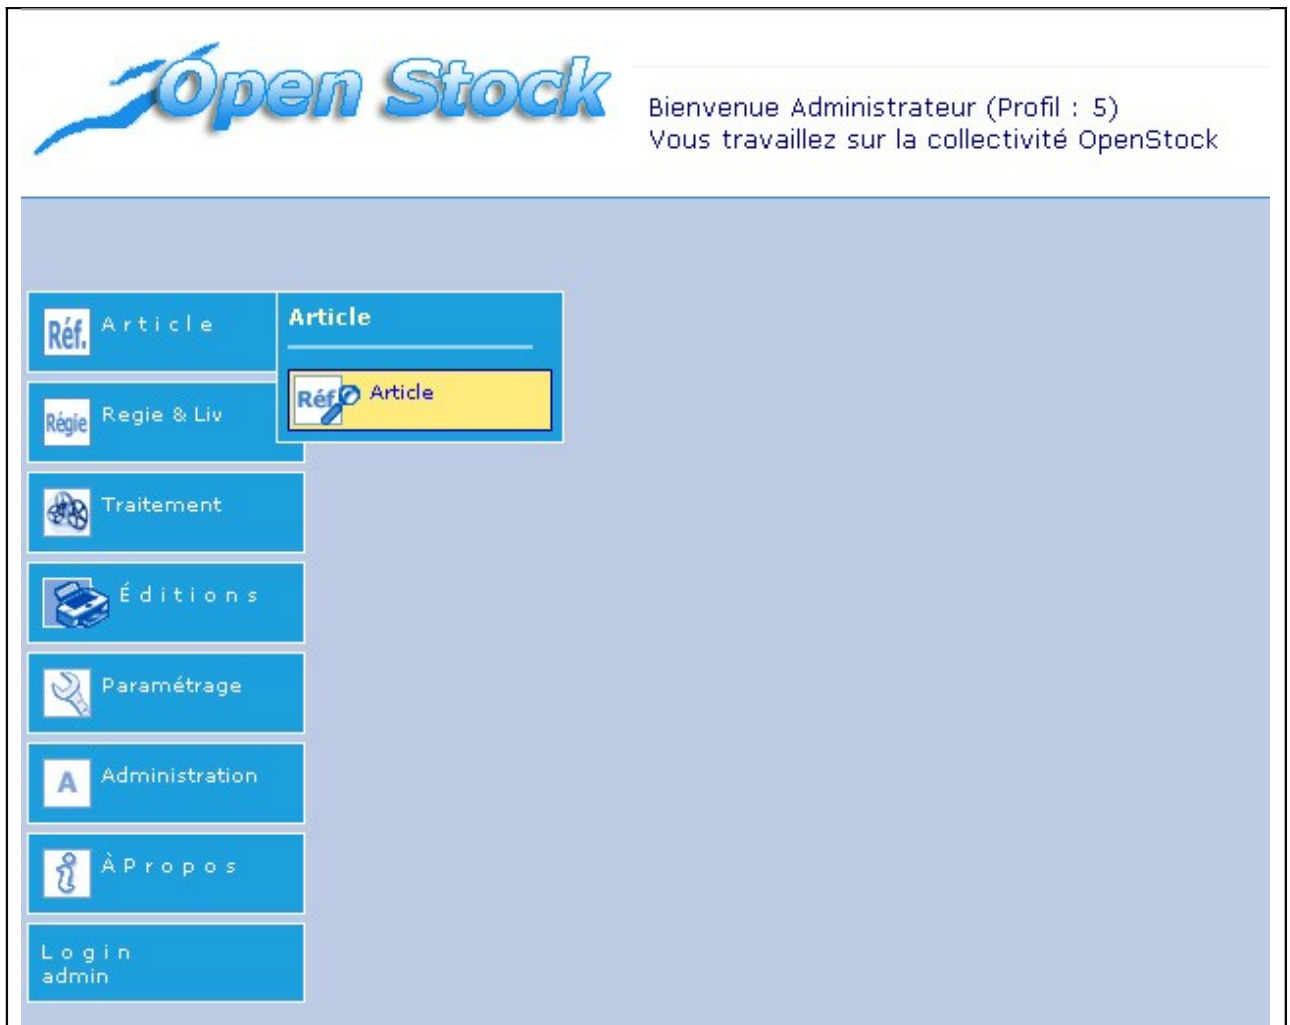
Open Stock

Bienvenue Administrateur (Profil : 5)
Vous travaillez sur la collectivité OpenStock

Réf. Article

Article

Réf Article

Régie Regie & Liv

Traitement

Éditions

Paramétrage

A Administration

À Propos

Login
admin